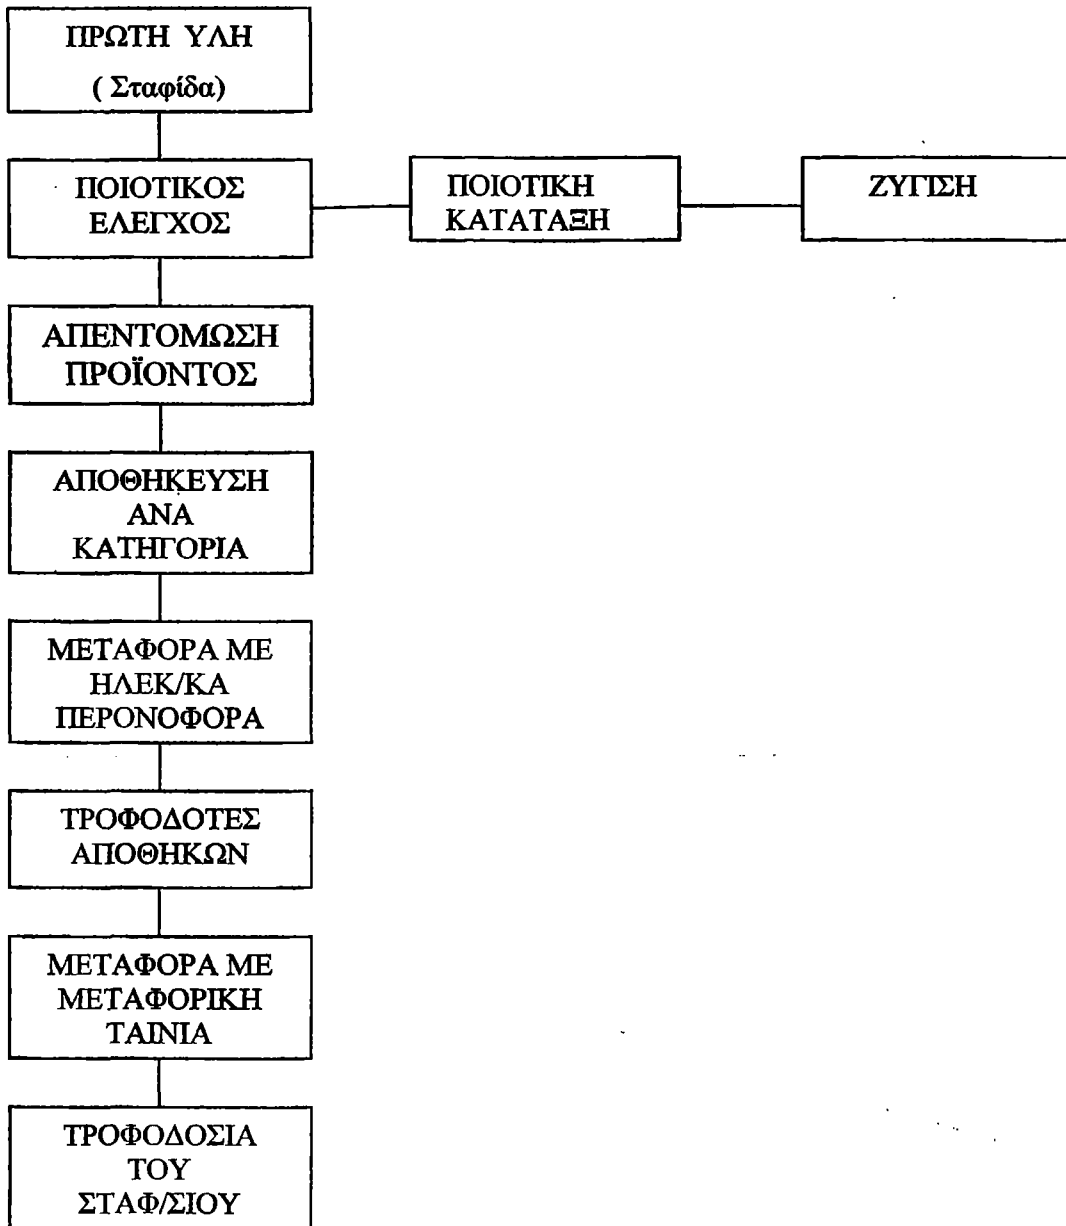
ΠΡΩΤΗ ΥΛΗ
( Σταφίδα)

ΠΟΙΟΤΙΚΟΣ ΕΛΕΓΧΟΣ

ΠΟΙΟΤΙΚΗ ΚΑΤΑΤΑΞΗ

ΖΥΓΙΣΗ

ΑΠΕΝΤΟΜΩΣΗ ΠΡΟΪΟΝΤΟΣ

ΑΠΟΘΗΚΕΥΣΗ ΑΝΑ ΚΑΤΗΓΟΡΙΑ

ΜΕΤΑΦΟΡΑ ΜΕ ΗΛΕΚ/ΚΑ ΠΕΡΟΝΟΦΟΡΑ

ΤΡΟΦΟΔΟΤΕΣ ΑΠΟΘΗΚΩΝ

ΜΕΤΑΦΟΡΑ ΜΕ ΜΕΤΑΦΟΡΙΚΗ ΤΑΙΝΙΑ

ΤΡΟΦΟΔΟΣΙΑ ΤΟΥ ΣΤΑΦ/ΣΙΟΥ